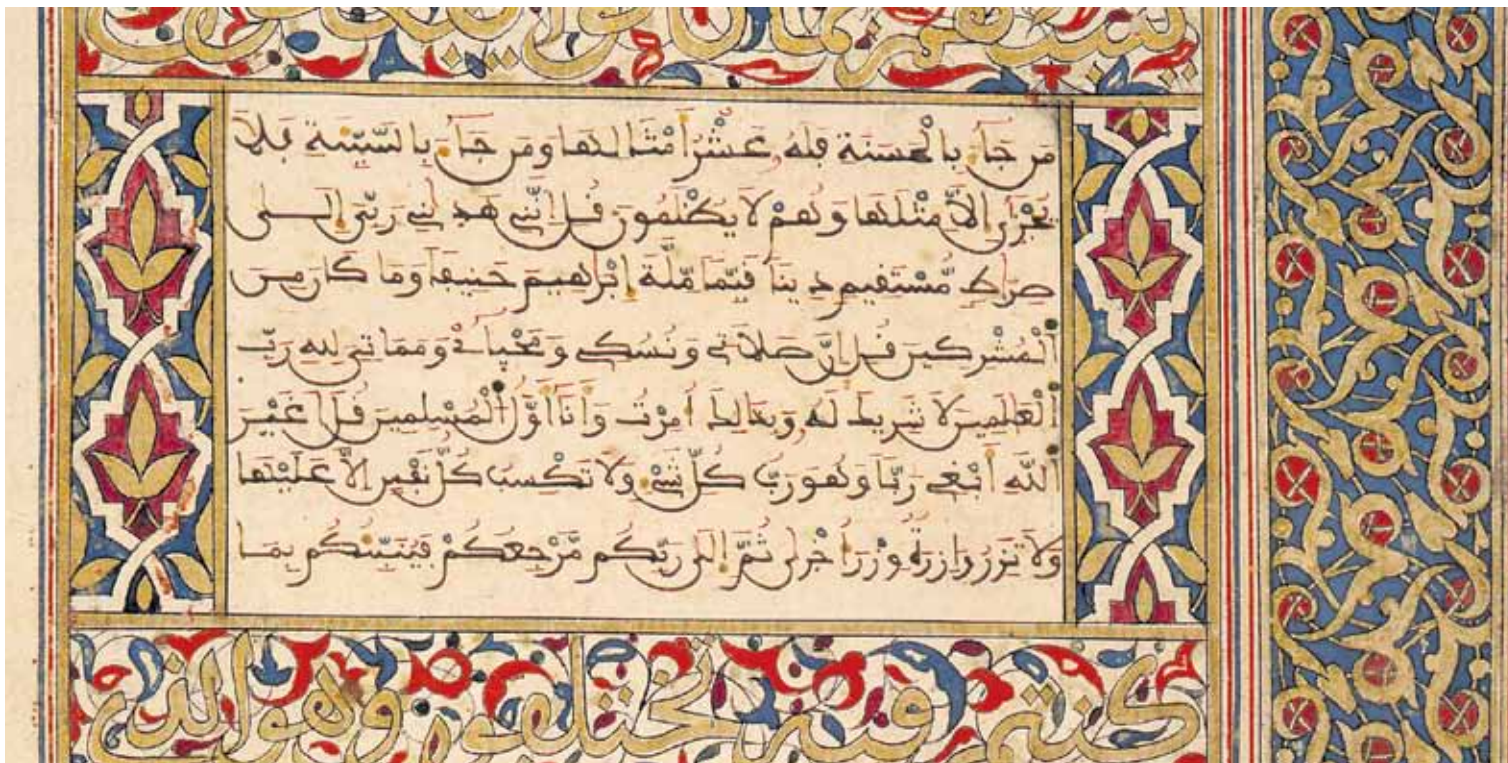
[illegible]

من جاء بالحسنة فله عشر أمثالها ومن جاء بالسيئة فلا يجزى إلا مثلها وهم لا يظلمون قل إنني هداني ربي إلى صراط مستقيم دينا قيما ملة إبراهيم حنيفا وما كان من المشركين قل إن صلاتي ونسكي ومحياي ومماتي لله رب العالمين لا شريك له وبذلك أمرت وأنا أول المسلمين قل أغير الله أبغي ربا وهو رب كل شيء ولا تكسب كل نفس إلا عليها ولا تزر وازرة وزر أخرى ثم إلى ربكم مرجعكم فينبئكم بما

كنتم فيه تختلفون وهو الذي